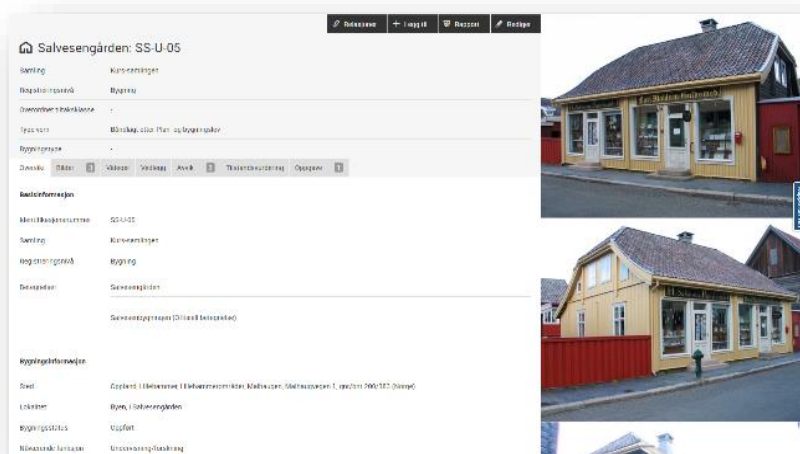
Relasjoner + Legg til Rapport Rediger

Salvesengården: SS-U-05

Samling Kurs-samlingen

Registreringsnivå Bygning

Overordnet ståtaklasse -

Type navn Bånskap, utst. Plan- og bygningsloven

Bygningstype -

Oversikt Bilder Videoer Vedlegg Avvik Tilstandsvurdering Oppgaver

Basisinformasjon

Identifikasjonsnummer SS-U-05

Samling Kurs-samlingen

Registreringsnivå Bygning

Betegnelser Salvesengården

Salvesensbygningen (Offisiell betegnelse)

Bygningsinformasjon

Sted Oppland, Lillehammer, Lillehammer sentrum, Maihaugen, Maihaugvegen 1, gnr/bnr 200/152 (Norge)

Lokalitet Byen, i Salvesengården

Bygningsstatus Uppført

Nåværende funksjon Utstilling-Forretning

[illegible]